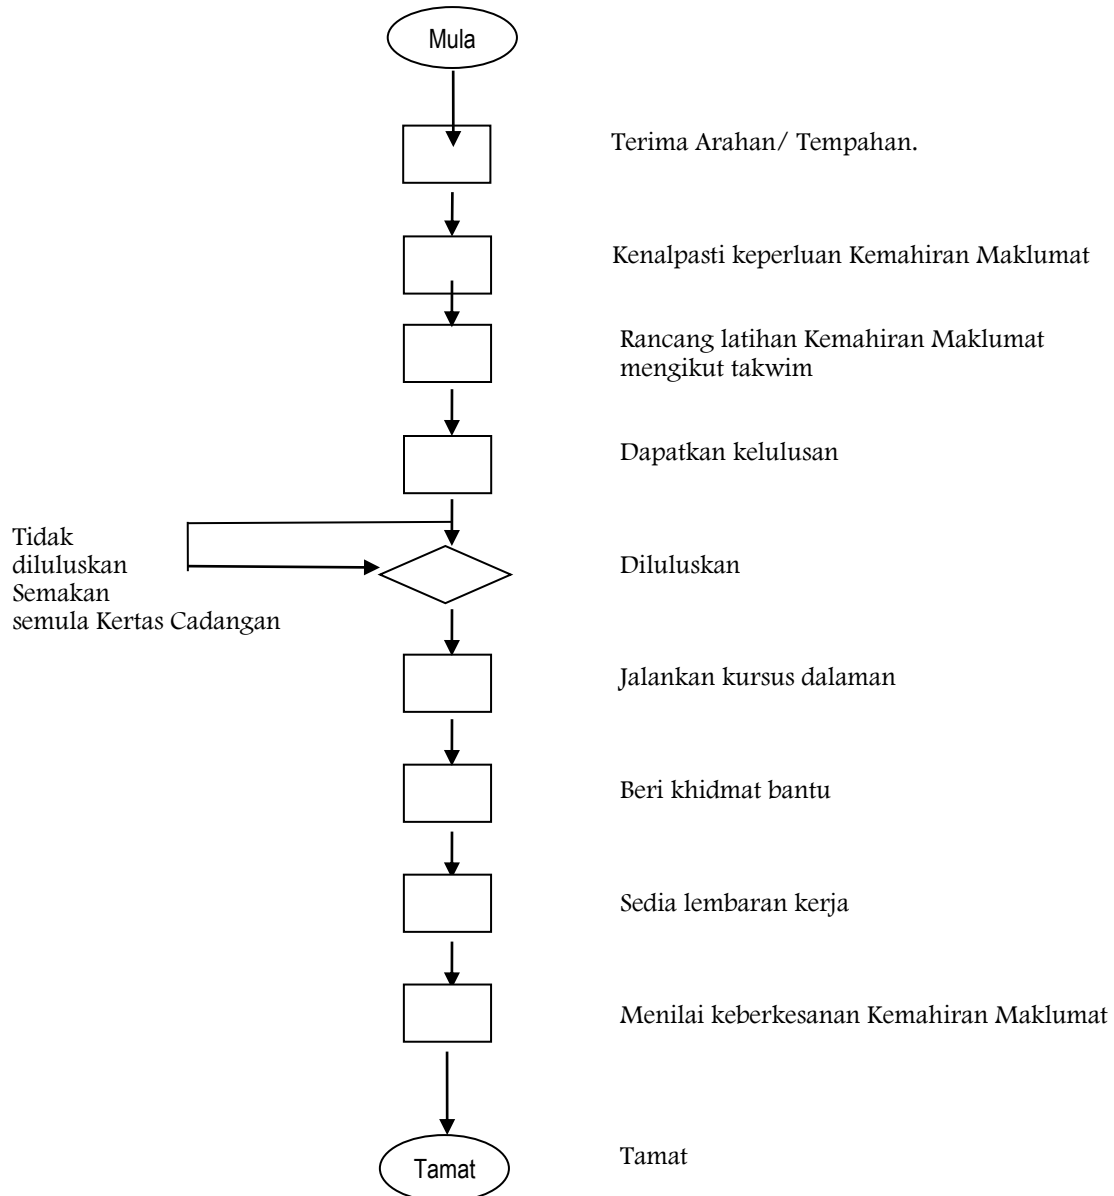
Mula

Terima Arahan/ Tempahan.

Kenalpasti keperluan Kemahiran Maklumat

Rancang latihan Kemahiran Maklumat mengikut takwim

Dapatkan kelulusan

Tidak diluluskan Semakan semula Kertas Cadangan

Diluluskan

Jalankan kursus dalaman

Beri khidmat bantu

Sedia lembaran kerja

Menilai keberkesanan Kemahiran Maklumat

Tamat

Tamat